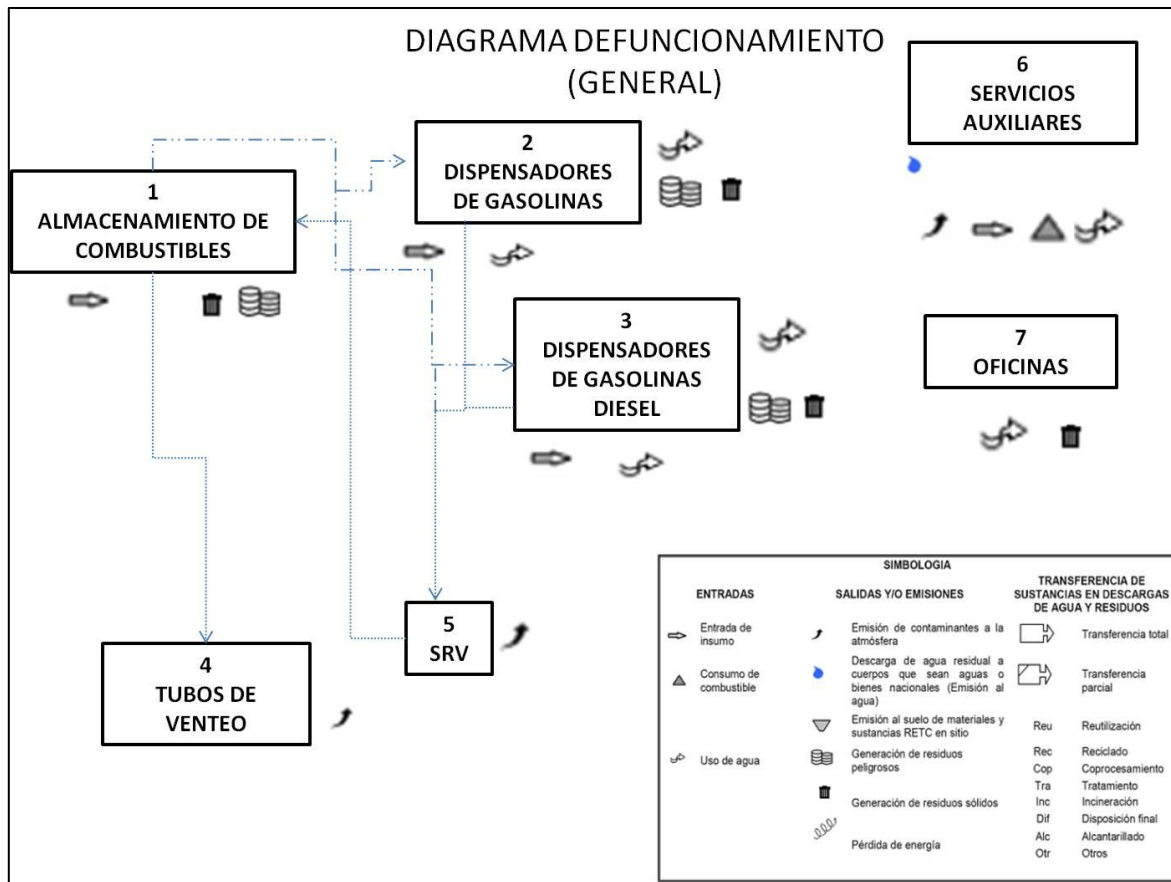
DIAGRAMA DEFUNCIONAMIENTO
(GENERAL)

6
SERVICIOS
AUXILIARES

2
DISPENSADORES
DE GASOLINAS

1
ALMACENAMIENTO DE
COMBUSTIBLES

3
DISPENSADORES
DE GASOLINAS
DIESEL

7
OFICINAS

5
SRV

4
TUBOS DE
VENTEO

SIMBOLOGIA

| ENTRADAS | | SALIDAS Y/O EMISIONES | | TRANSFERENCIA DE SUSTANCIAS EN DESCARGAS DE AGUA Y RESIDUOS | |
|---|---|---|---|---|---|
| | Entrada de insumo | | Emisión de contaminantes a la atmósfera | | Transferencia total |
| | Consumo de combustible | | Descarga de agua residual a cuerpos que sean aguas o bienes nacionales (Emisión al agua) | | Transferencia parcial |
| | | | Emisión al suelo de materiales y sustancias RETC en sitio | Reu | Reutilización |
| | Uso de agua | | Generación de residuos peligrosos | Rec | Reciclado |
| | | | | Cop | Coprocesamiento |
| | | | | Tra | Tratamiento |
| | | | Generación de residuos sólidos | Inc | Incineración |
| | | | | Dif | Disposición final |
| | | | Pérdida de energía | Alc | Alcantarillado |
| | | | | Otr | Otros |